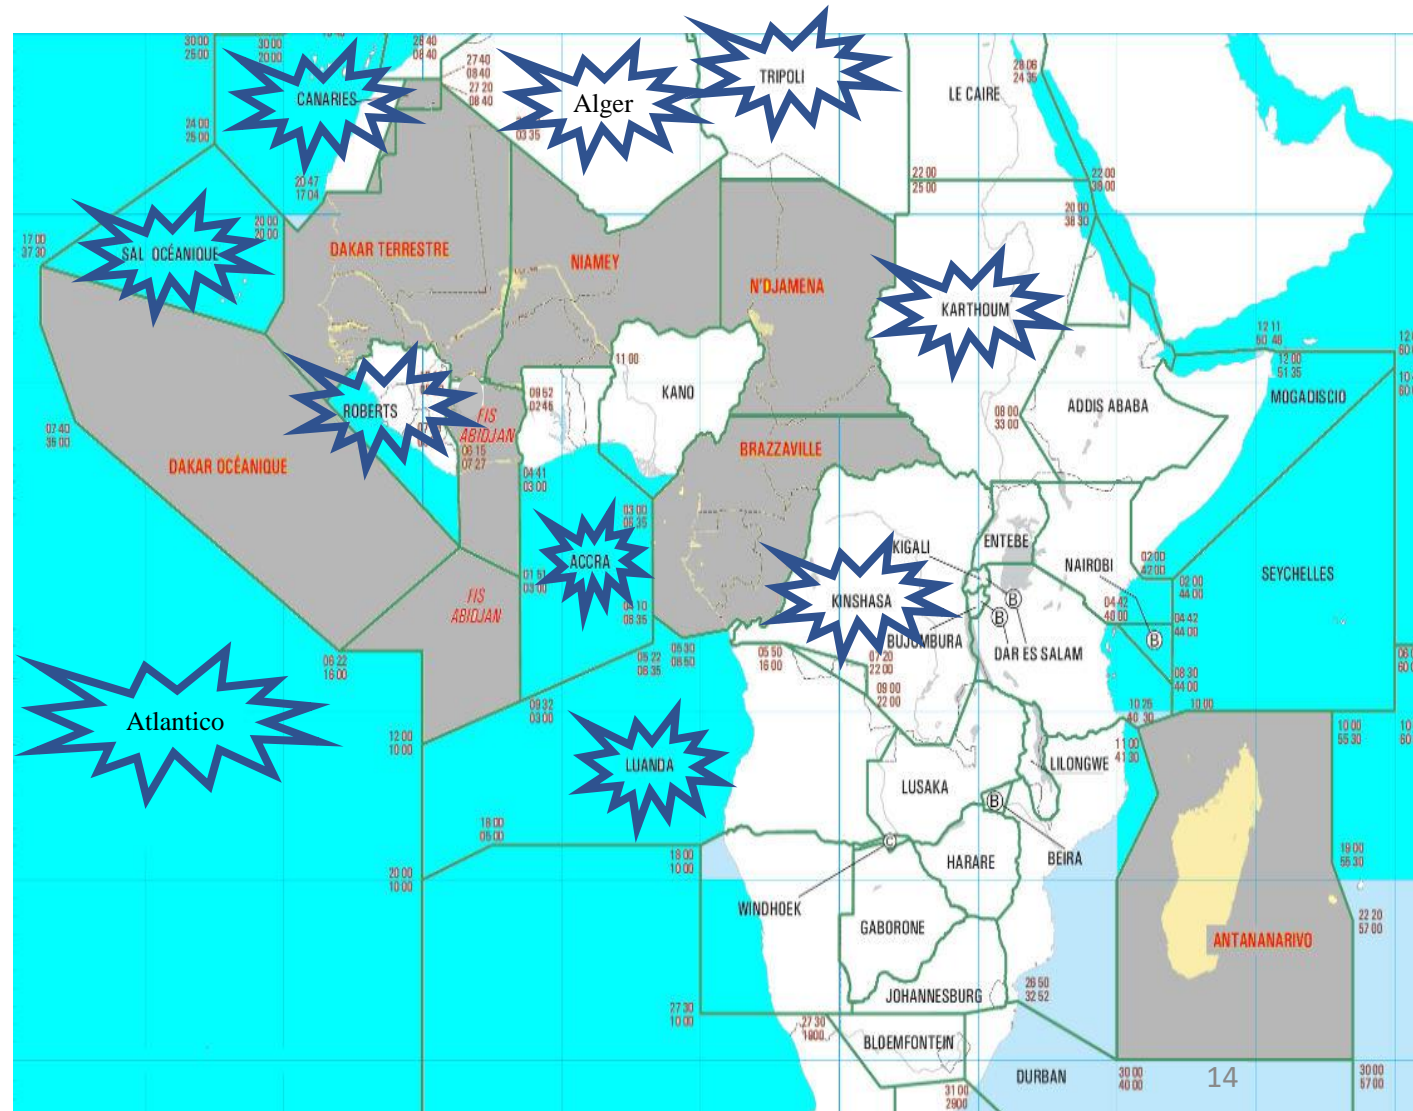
30 00
25 00

30 00
20 00

28 40
08 40

27 40
08 40
27 20
08 40

CANARIES

Alger

TRIPOLI

LE CAIRE

28 06
24 35

24 00
25 00

03 35

20 47
17 04

22 00
25 00

22 00
38 00

20 00
38 30

SAL OCÉANIQUE

20 00
20 00

17 00
37 30

DAKAR TERRESTRE

NIAMEY

N'DJAMENA

KARTHOUM

12 11
50 40

12 00
51 35

MOGADISCIO

11 00

KANO

09 52
02 46

ROBERTS

FIS
ABIDJAN

06 15
07 27

07 40
35 00

DAKAR OCÉANIQUE

08 00
33 00

ADDIS ABABA

BRAZZAVILLE

04 41
03 00

03 00
06 35

ACCRA

01 51
03 00

04 10
06 35

FIS
ABIDJAN

KIGALI

ENTEBE

NAIROBI

02 00
42 00

02 00
44 00

SEYCHELLES

KINSHASA

BUJUMBURA

DAR ES SALAM

04 42
40 00

04 42
44 00

06 22
16 00

05 22
06 35

05 30
08 50

05 50
16 00

07 20
22 00

09 00
22 00

08 30
44 00

10 00

Atlantico

12 00
10 00

09 32
03 00

LUANDA

10 25
40 30

11 00
41 30

LILONGWE

10 00
55 30

LUSAKA

18 00
05 00

18 00
10 00

HARARE

BEIRA

19 00
55 30

20 00
10 00

WINDHOEK

GABORONE

ANTANANARIVO

22 20
57 00

JOHANNESBURG

26 50
32 52

27 30
10 00

27 30
1800

BLOEMFONTEIN

DURBAN

30 00
40 00

14

30 00
57 00

31 00
29 00